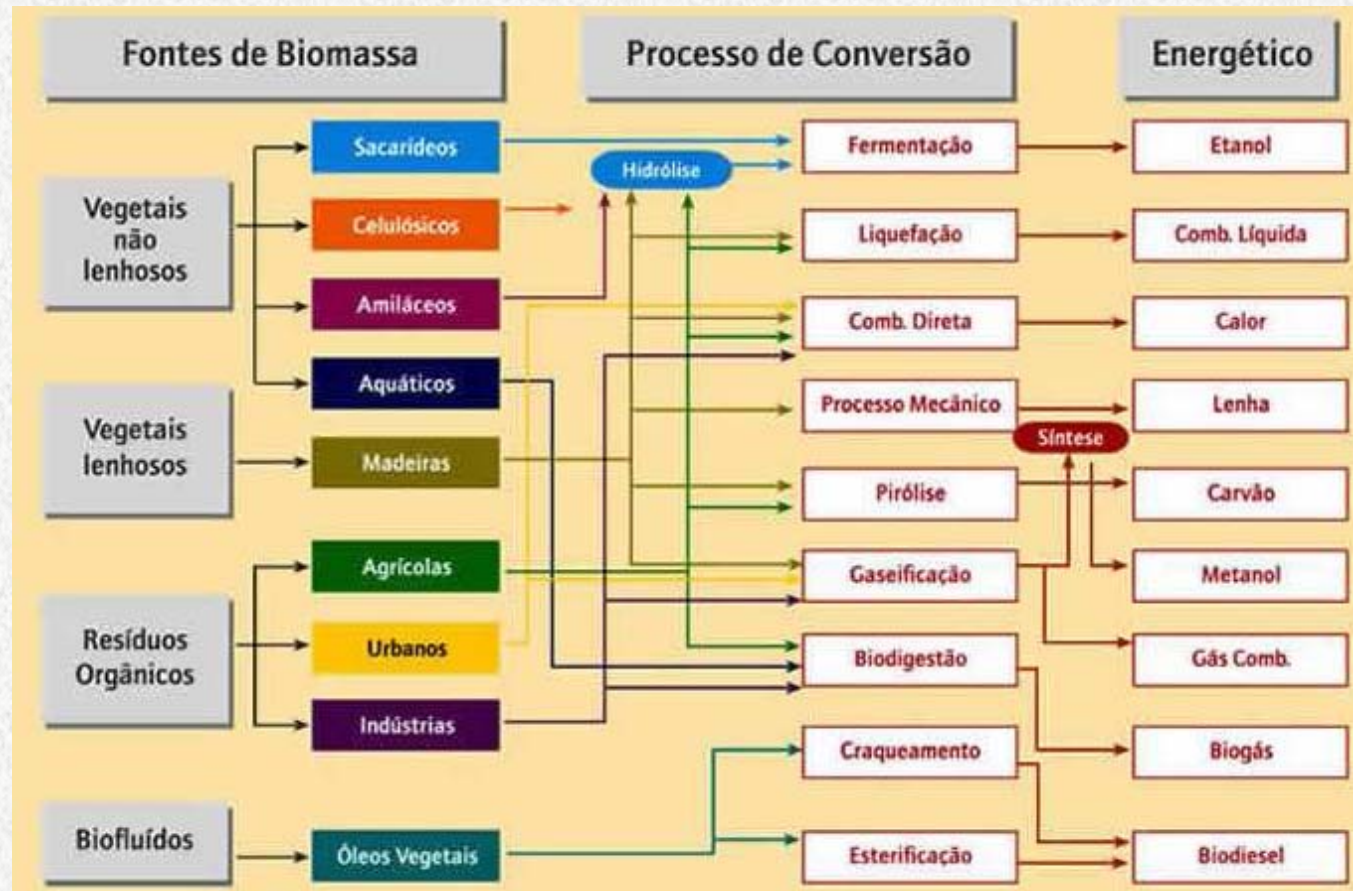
Fontes de Biomassa

Processo de Conversão

Energético

Vegetais não lenhosos

Sacarídeos

Celulósicos

Amiláceos

Aquáticos

Vegetais lenhosos

Madeiras

Resíduos Orgânicos

Agrícolas

Urbanos

Indústrias

Biofluídos

Óleos Vegetais

Hidrólise

Fermentação

Liquefação

Comb. Direta

Processo Mecânico

Pirólise

Gaseificação

Biodigestão

Craqueamento

Esterificação

Síntese

Etanol

Comb. Líquida

Calor

Lenha

Carvão

Metanol

Gás Comb.

Biogás

Biodiesel